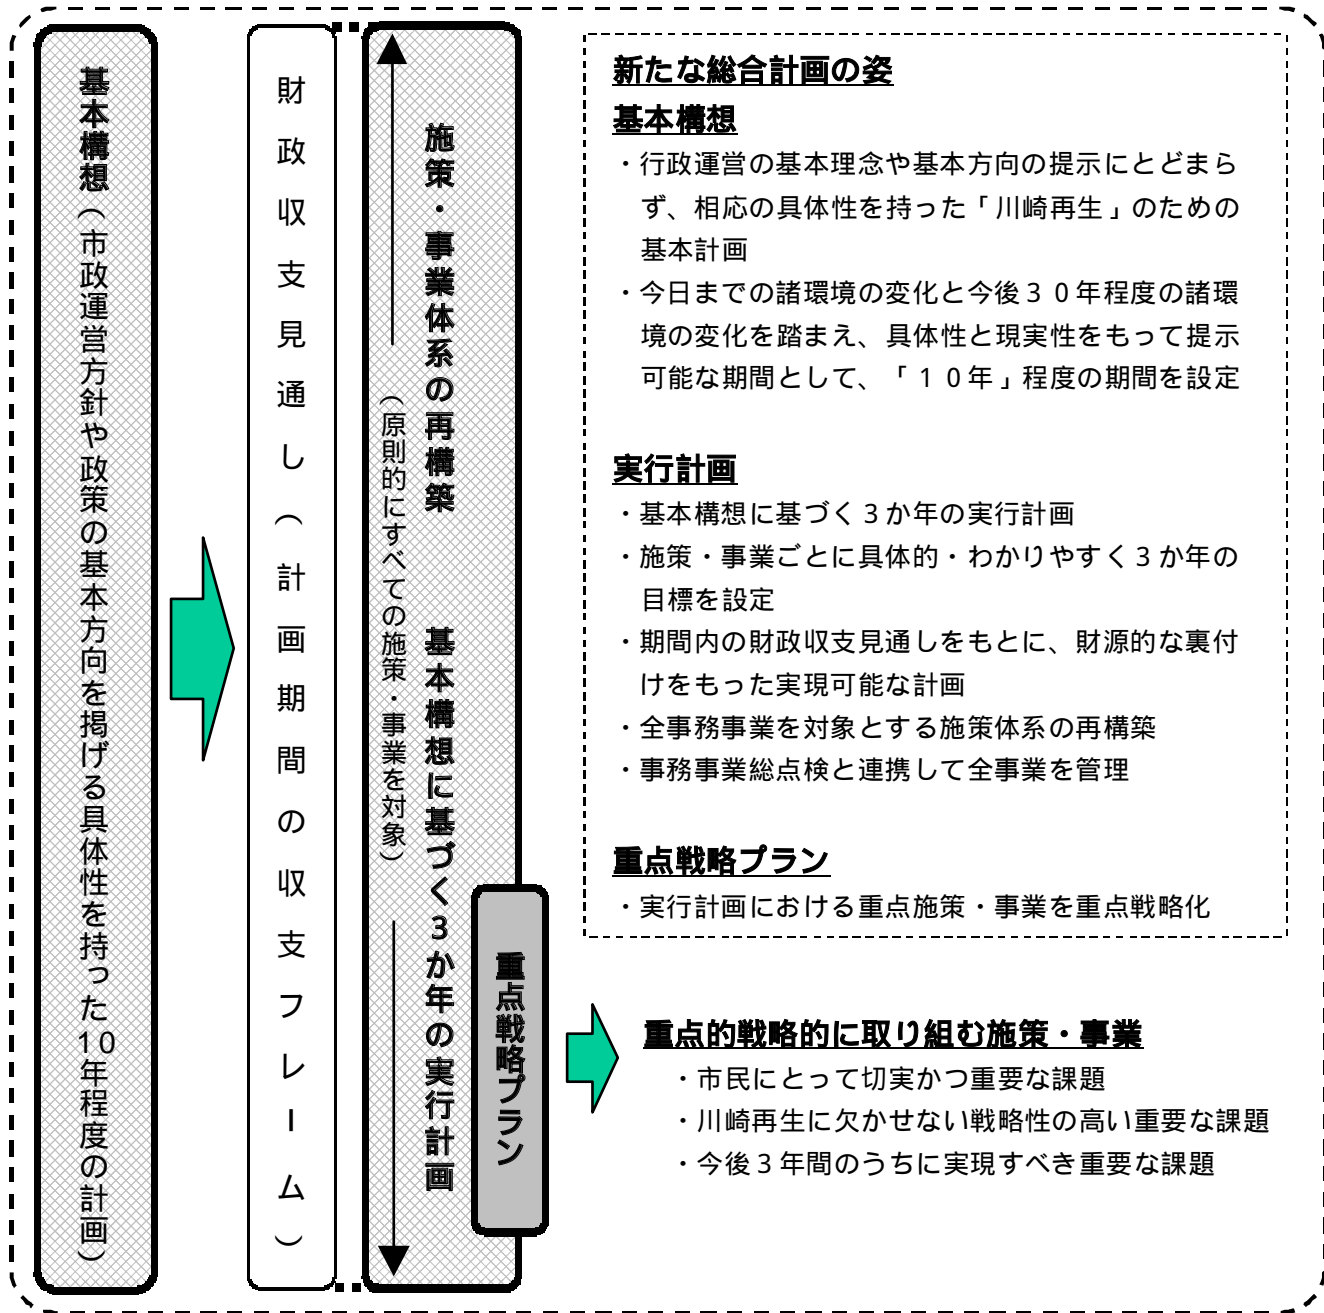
基本構想（市政運営方針や政策の基本方向を掲げる具体性を持った10年程度の計画）

財政収支見通し（計画期間の収支フレーム）

施策・事業体系の再構築

（原則的にすべての施策・事業を対象）

基本構想に基づく３か年の実行計画

重点戦略プラン

新たな総合計画の姿

基本構想

・行政運営の基本理念や基本方向の提示にとどまらず、相応の具体性を持った「川崎再生」のための基本計画

・今日までの諸環境の変化と今後３０年程度の諸環境の変化を踏まえ、具体性と現実性をもって提示可能な期間として、「１０年」程度の期間を設定

実行計画

・基本構想に基づく３か年の実行計画

・施策・事業ごとに具体的・わかりやすく３か年の目標を設定

・期間内の財政収支見通しをもとに、財源的な裏付けをもった実現可能な計画

・全事務事業を対象とする施策体系の再構築

・事務事業総点検と連携して全事業を管理

重点戦略プラン

・実行計画における重点施策・事業を重点戦略化

重点的戦略的に取り組む施策・事業

・市民にとって切実かつ重要な課題

・川崎再生に欠かせない戦略性の高い重要な課題

・今後３年間のうちに実現すべき重要な課題